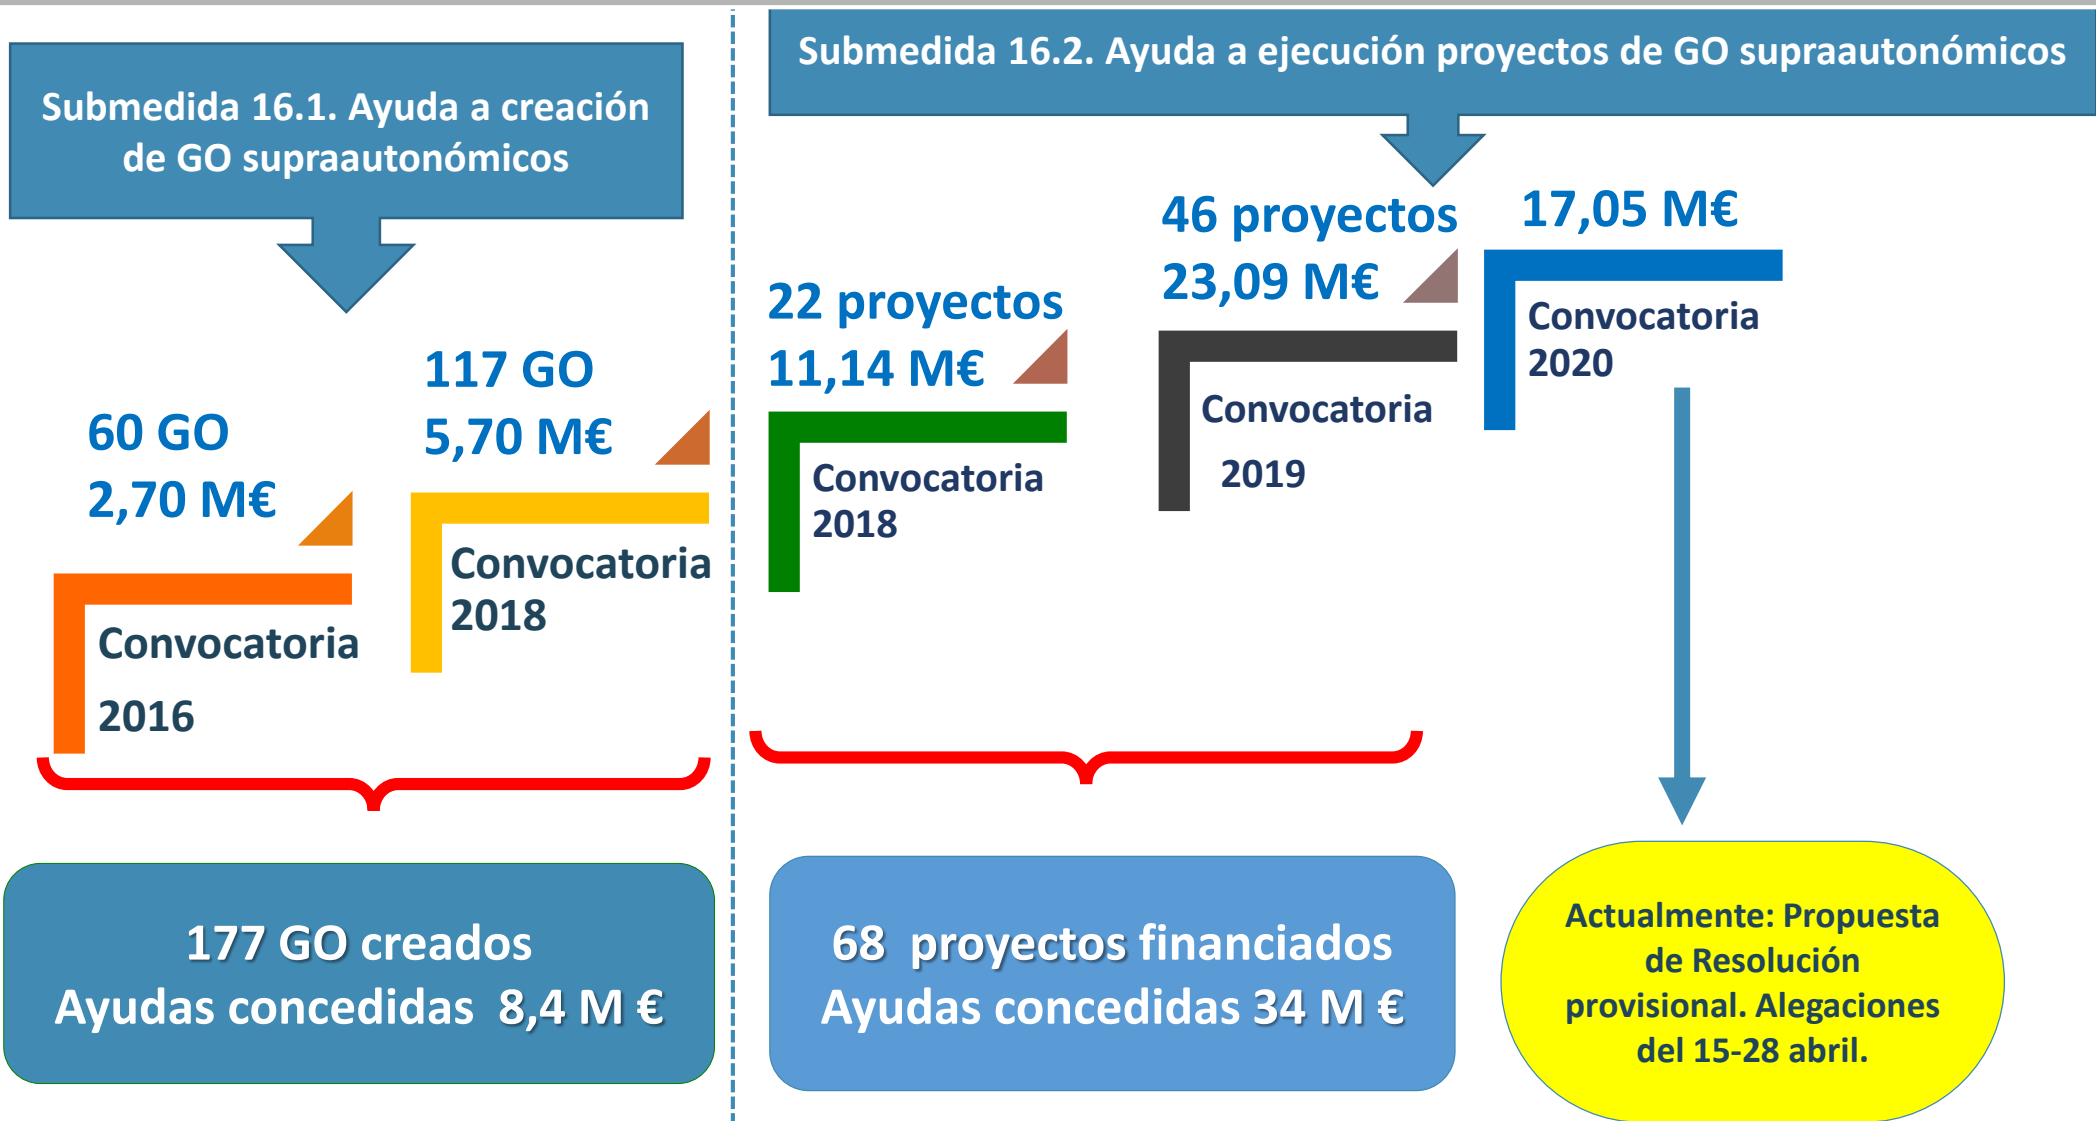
Submedida 16.1. Ayuda a creación de GO supraautonómicos

60 GO
2,70 M€

Convocatoria 2016

117 GO
5,70 M€

Convocatoria 2018

Submedida 16.2. Ayuda a ejecución proyectos de GO supraautonómicos

22 proyectos
11,14 M€

Convocatoria 2018

46 proyectos
23,09 M€

Convocatoria 2019

17,05 M€

Convocatoria 2020

177 GO creados
Ayudas concedidas 8,4 M €

68 proyectos financiados
Ayudas concedidas 34 M €

Actualmente: Propuesta de Resolución provisional. Alegaciones del 15-28 abril.